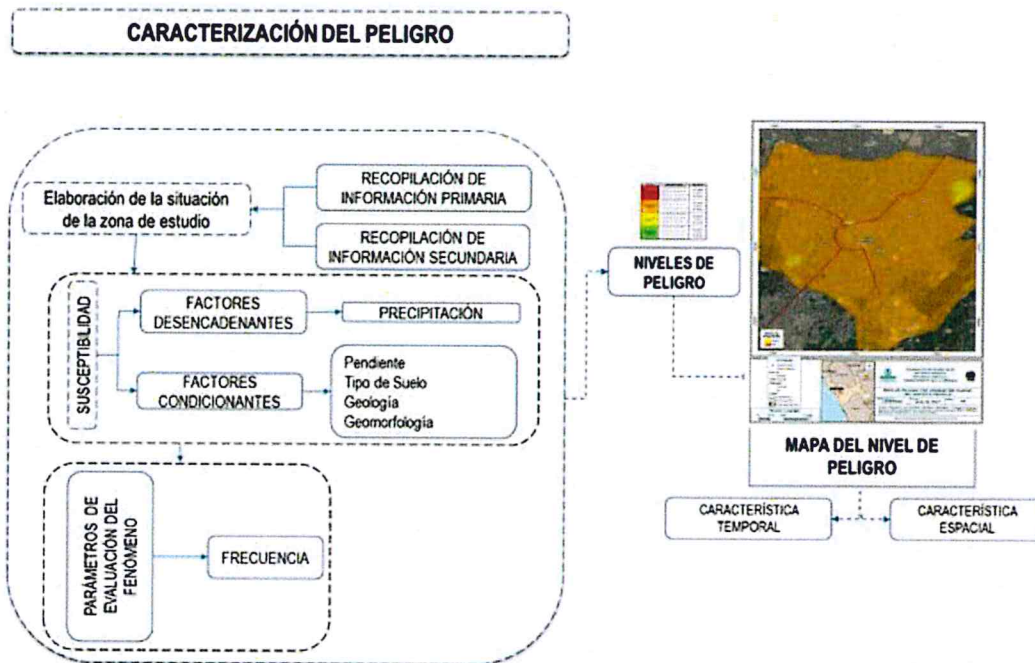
CARACTERIZACIÓN DEL PELIGRO

Elaboración de la situación de la zona de estudio

RECOPILACIÓN DE INFORMACIÓN PRIMARIA

RECOPILACIÓN DE INFORMACIÓN SECUNDARIA

SUSCEPTIBILIDAD

FACTORES DESENCADENANTES

PRECIPITACIÓN

FACTORES CONDICIONANTES

Pendiente
Tipo de Suelo
Geología
Geomorfología

PARÁMETROS DE EVALUACIÓN DEL FENÓMENO

FRECUENCIA

NIVELES DE PELIGRO

MAPA DEL NIVEL DE PELIGRO

CARACTERÍSTICA TEMPORAL

CARACTERÍSTICA ESPACIAL